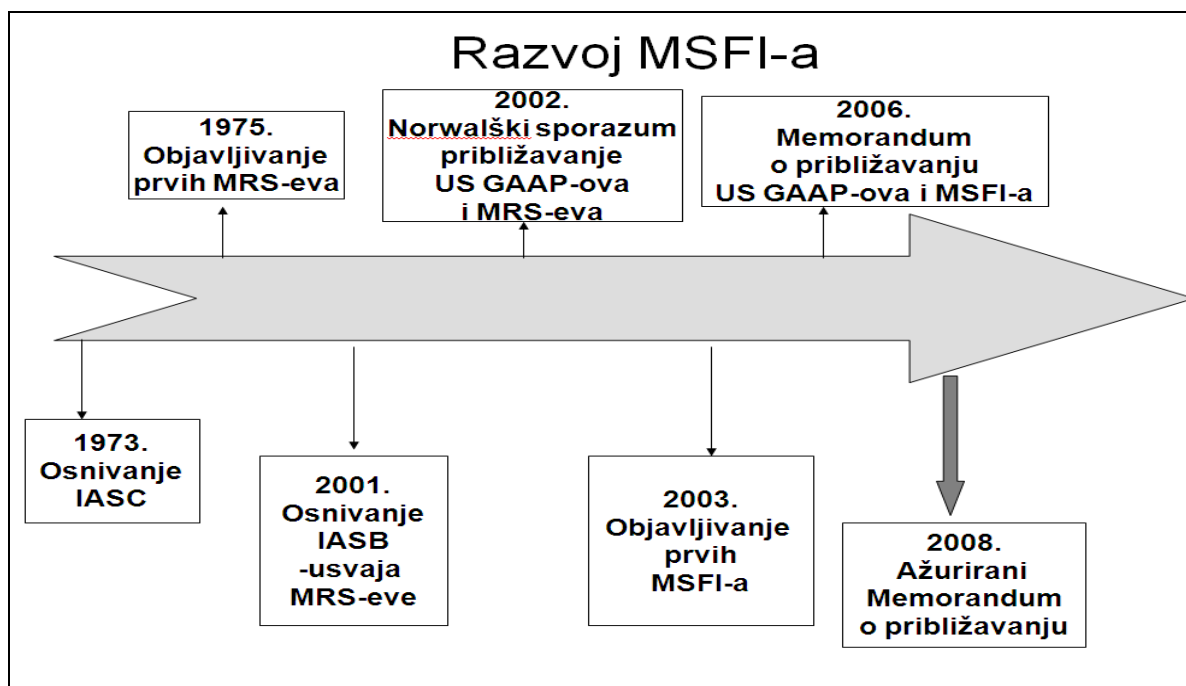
Razvoj MSFI-a

1975. Objavljivanje prvih MRS-eva

2002. Norwalški sporazum približavanje US GAAP-ova i MRS-eva

2006. Memorandum o približavanju US GAAP-ova i MSFI-a

1973. Osnivanje IASC

2001. Osnivanje IASB -usvaja MRS-eve

2003. Objavljivanje prvih MSFI-a

2008. Ažurirani Memorandum o približavanju